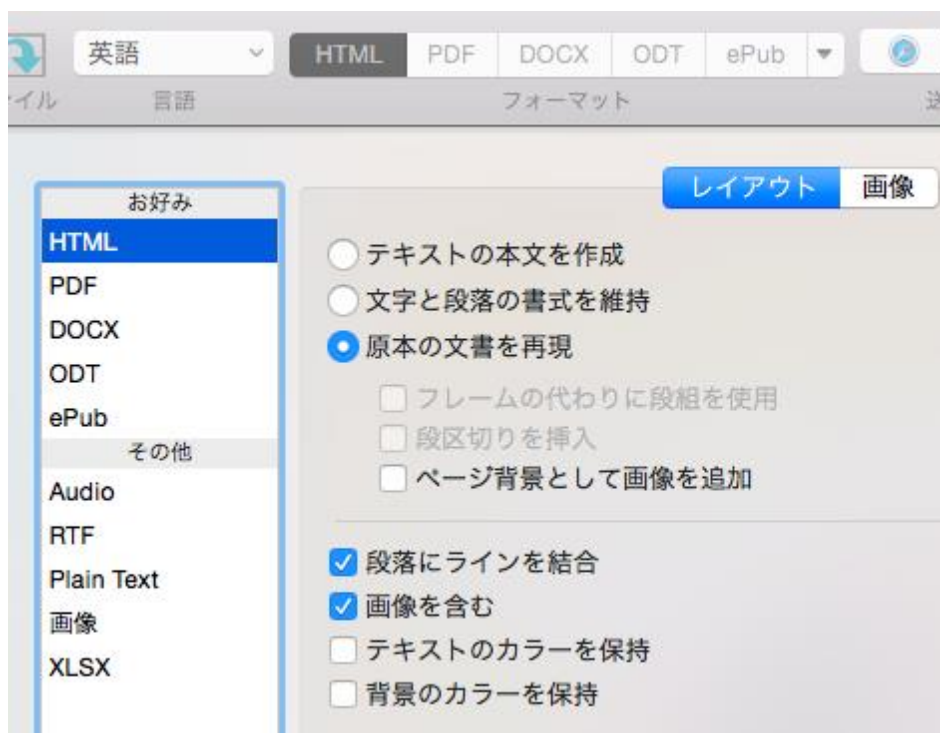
英語
HTML PDF DOCX ODT ePub
ァイル 言語 フォーマット 送

お好み
HTML
PDF
DOCX
ODT
ePub
その他
Audio
RTF
Plain Text
画像
XLSX

レイアウト 画像

テキストの本文を作成
文字と段落の書式を維持
原本の文書を再現
フレームの代わりに段組を使用
段区切りを挿入
ページ背景として画像を追加

段落にラインを結合
画像を含む
テキストのカラーを保持
背景のカラーを保持